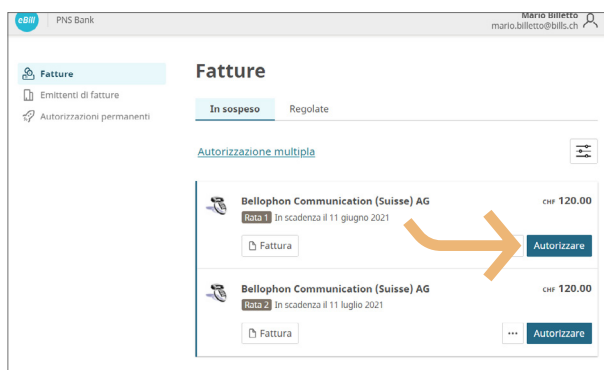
eBill PNS Bank

Mario Billetto
mario.billetto@bills.ch

Fatture
Emittenti di fatture
Autorizzazioni permanenti

Fatture

In sospeso
Regolate

Autorizzazione multipla

Bellophon Communication (Suisse) AG
Rata 1 In scadenza il 11 giugno 2021
CHF 120.00
Fattura
Autorizzare

Bellophon Communication (Suisse) AG
Rata 2 In scadenza il 11 luglio 2021
CHF 120.00
Fattura
...
Autorizzare